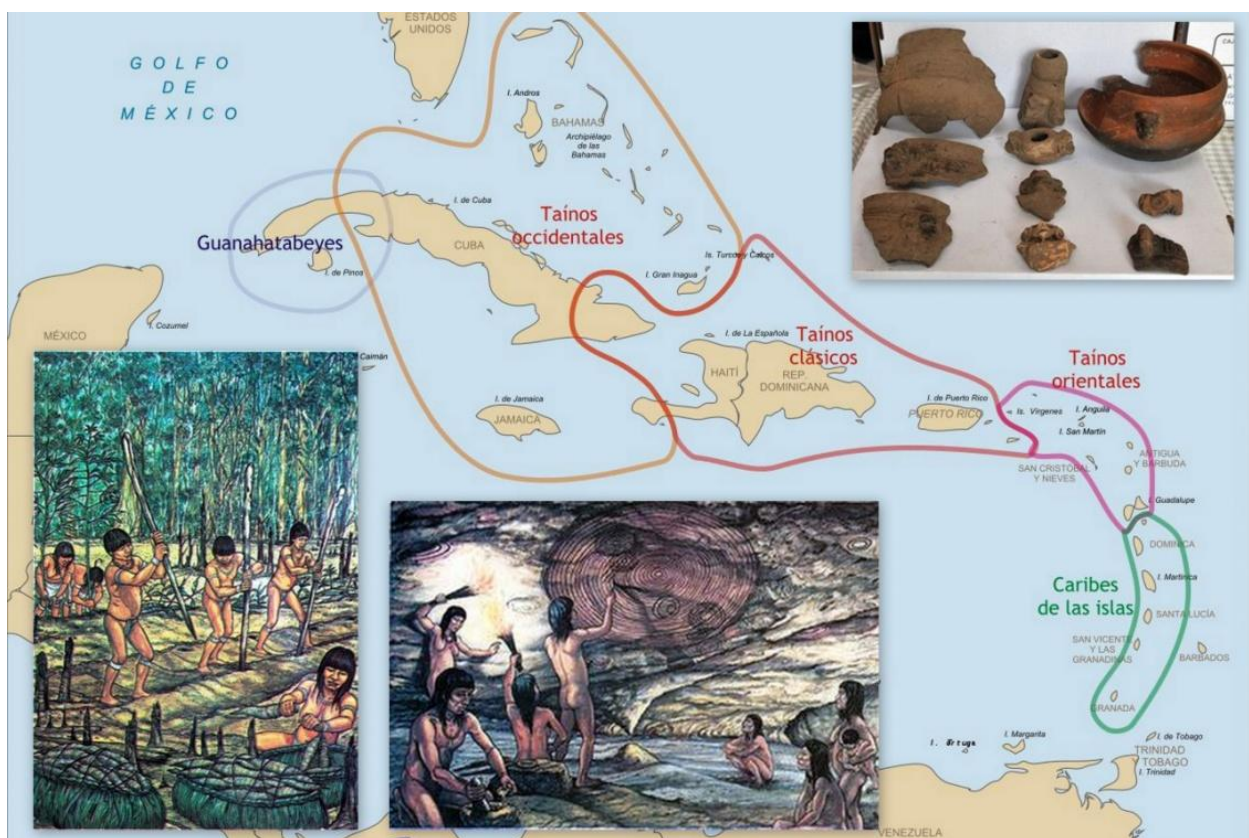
ESTADOS UNIDOS

GOLFO DE MÉXICO

I. Andros
BAHAMAS
Archipiélago de las Bahamas

I. de Cuba
Guanahatabeyes
CUBA
I. de Pinos
Taínos occidentales
Is. Turcos y Caicos
I. Gran Inagua

MÉXICO
I. Cozumel
Caimán

I. de La Española
Taínos clásicos
HAITÍ
REP. DOMINICANA
I. de Jamaica
JAMAICA

Taínos orientales
I. de Puerto Rico
PUERTO RICO
Is. Vírgenes
I. Anguila
I. San Martín
ANTIGUA Y BARBUDA
SAN CRISTOBAL Y NIEVES
I. Guadalupe
DOMINICA

Caribes de las islas
I. Martinica
SANTA LUCÍA
SAN VICENTE Y LAS GRANADINAS
BARBADOS
GRANADA

I. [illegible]
I. Margarita
I. de Tobago
TRINIDAD TOBAGO
I. Trinidad
VENEZUELA